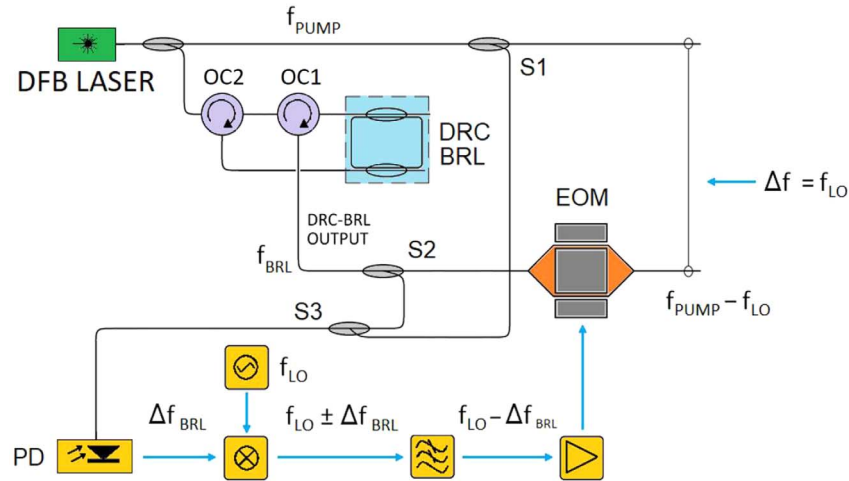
$f_{PUMP}$

DFB LASER

OC2

OC1

S1

DRC BRL

EOM

$\Delta f = f_{LO}$

DRC-BRL OUTPUT

$f_{BRL}$

S2

S3

$f_{PUMP} - f_{LO}$

$f_{LO}$

$\Delta f_{BRL}$

$f_{LO} \pm \Delta f_{BRL}$

$f_{LO} - \Delta f_{BRL}$

PD